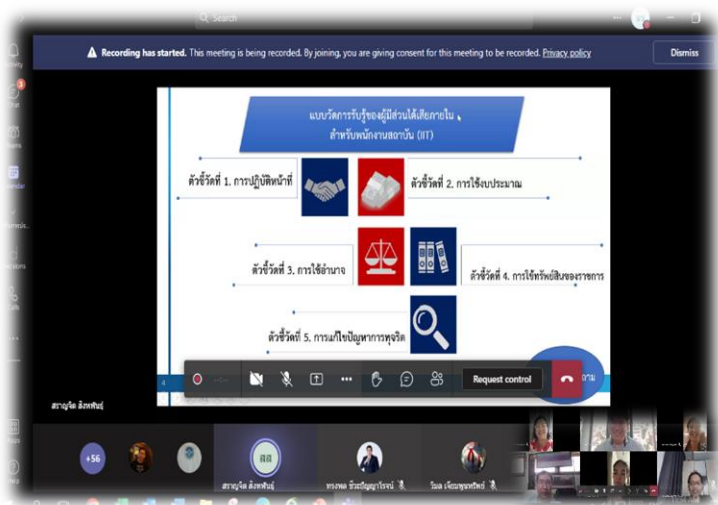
Search

Recording has started. This meeting is being recorded. By joining, you are giving consent for this meeting to be recorded. Privacy policy

Dismiss

แบบวัดการรับรู้ของผู้มีส่วนได้เสียภายใน สำหรับพนักงานสถาบัน (IIT)

ตัวชี้วัดที่ 1. การปฏิบัติหน้าที่

ตัวชี้วัดที่ 2. การใช้งบประมาณ

ตัวชี้วัดที่ 3. การใช้อำนาจ

ตัวชี้วัดที่ 4. การใช้ทรัพย์สินของราชการ

ตัวชี้วัดที่ 5. การแก้ไขปัญหาการทุจริต

Request control

4

สราญจิต ลิ้งพฤษ์ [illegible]

+56

สล

สราญจิต ลิ้งพฤษ์ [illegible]

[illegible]

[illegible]